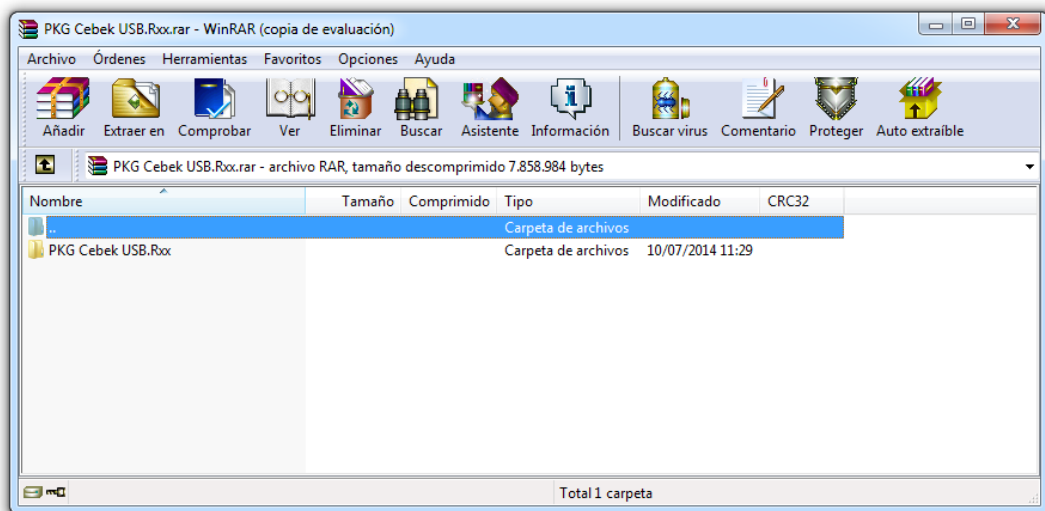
PKG Cebek USB.Rxx.rar - WinRAR (copia de evaluación)

Archivo Órdenes Herramientas Favoritos Opciones Ayuda

Añadir Extraer en Comprobar Ver Eliminar Buscar Asistente Información Buscar virus Comentario Proteger Auto extraíble

PKG Cebek USB.Rxx.rar - archivo RAR, tamaño descomprimido 7.858.984 bytes

| Nombre | Tamaño | Comprimido | Tipo | Modificado | CRC32 |
|---|---|---|---|---|---|
| .. | | | Carpeta de archivos | | |
| PKG Cebek USB.Rxx | | | Carpeta de archivos | 10/07/2014 11:29 | |

Total 1 carpeta